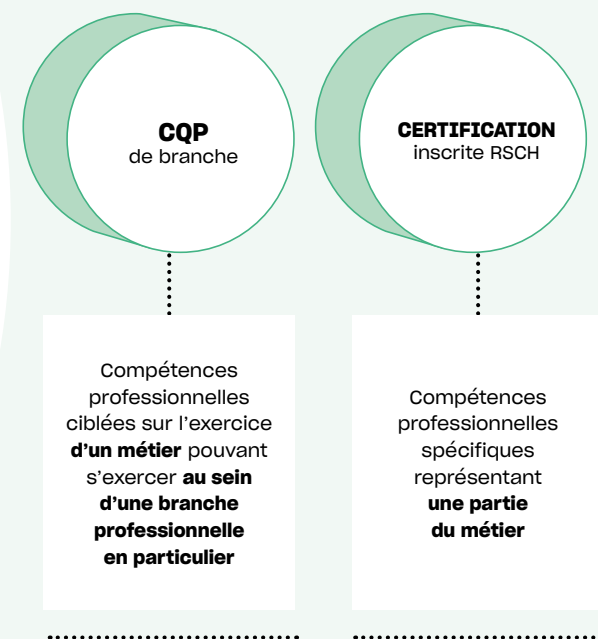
CQP
de branche

CERTIFICATION
inscrite RSCH

Compétences professionnelles ciblées sur l'exercice d'un métier pouvant s'exercer au sein d'une branche professionnelle en particulier

Compétences professionnelles spécifiques représentant une partie du métier